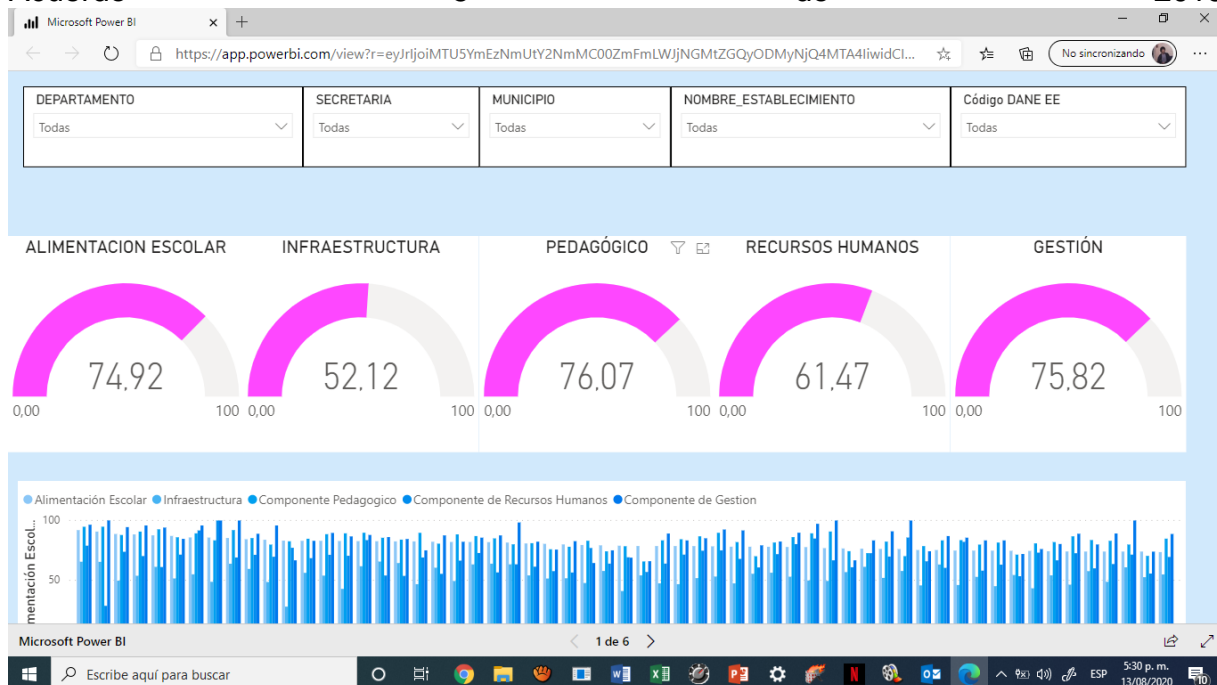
Microsoft Power BI × +

https://app.powerbi.com/view?r=eyJrIjoiMTU5YmEzNmUtY2NmMC00ZmFmLWJjNGMtZGQyODMyNjQ4MTA4IiwidCI...

No sincronizando

| DEPARTAMENTO | SECRETARIA | MUNICIPIO | NOMBRE_ESTABLECIMIENTO | Código DANE EE |
|---|---|---|---|---|
| Todas | Todas | Todas | Todas | Todas |

ALIMENTACION ESCOLAR
74,92
0,00 100

INFRAESTRUCTURA
52,12
0,00 100

PEDAGÓGICO
76,07
0,00 100

RECURSOS HUMANOS
61,47
0,00 100

GESTIÓN
75,82
0,00 100

Alimentación Escolar Infraestructura Componente Pedagogico Componente de Recursos Humanos Componente de Gestion

100
50
mentación Escol...

Microsoft Power BI
1 de 6

Escribe aquí para buscar

ESP 5:30 p. m. 13/08/2020